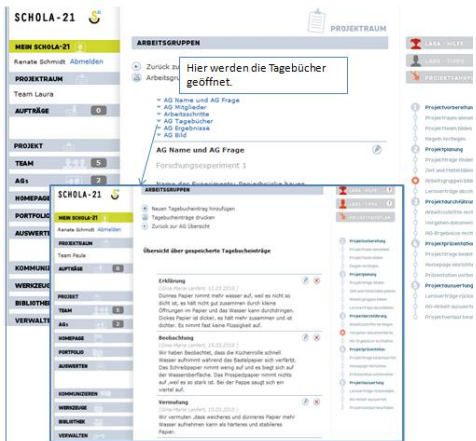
SCHOLA-21

PROJEKTRAUM

MEIN SCHOLA-21
Renate Schmidt Abmelden

PROJEKTRAUM
Team Laura

AUFTRÄGE 0

PROJEKT
TEAM 5
AG1 2
HOMEPAGE
PORTFOLIO
AUSWERTEN

KOMMUNIZIEREN
WERKZEUGE
BIBLIOTHEK
VERWALTEN

ARBEITSGRUPPEN

Zurück zu
Arbeitsg

Hier werden die Tagebücher geöffnet.

AG Name und AG Frage
AG Mitglieder
Arbeitsschritte
AG Tagebücher
AG Ergebnisse
AG Bild

AG Name und AG Frage
Forschungsexperiment 1

LARA · HILFE
LARA · TIPPS
PROJEKTABLAUF

Projektvorbereitung
Projektplanung
Projektdurchführung
Projektpräsentation
Projektauswertung

SCHOLA-21

MEIN SCHOLA-21
Renate Schmidt Abmelden

PROJEKTRAUM
Team Paula

AUFTRÄGE 0

PROJEKT
TEAM 5
AG1 2
HOMEPAGE
PORTFOLIO
AUSWERTEN

KOMMUNIZIEREN
WERKZEUGE
BIBLIOTHEK
VERWALTEN

ARBEITSGRUPPEN

Neuen Tagebucheintrag hinzufügen
Tagebucheinträge drucken
Zurück zur AG Übersicht

Übersicht über gespeicherte Tagebucheinträge

Erklärung
(Cline Marie Lanfert, 15.03.2010)
Dünnes Papier nimmt mehr Wasser auf, weil es nicht so dicht ist, es hält nicht gut zusammen durch kleine Öffnungen im Papier und das Wasser kann durchdringen. Dickes Papier ist dicker, es hält mehr zusammen und ist dichter. Es nimmt fast keine Flüssigkeit auf.

Beobachtung
(Cline Marie Lanfert, 15.03.2010)
Wir haben Beobachtet, dass die Küchenrolle schnell Wasser aufnimmt während das Bastelpapier sich verfärbt. Das Schreibpapier nimmt wenig auf und es biegt sich auf der Wasseroberfläche. Das Prospektpapier nimmt nichts auf ,weil es so stark ist. Bei der Pappe saugt sich ein viertel auf.

Vermutung
(Cline Marie Lanfert, 15.03.2010)
Wir vermuten ,dass weicheres und dünneres Papier mehr Wasser aufnehmen kann als hartes und stabileres Papier.

LARA · HILFE
LARA · TIPPS
PROJEKTABLAUF

Projektvorbereitung
Projektplanung
Projektdurchführung
Projektpräsentation
Projektauswertung